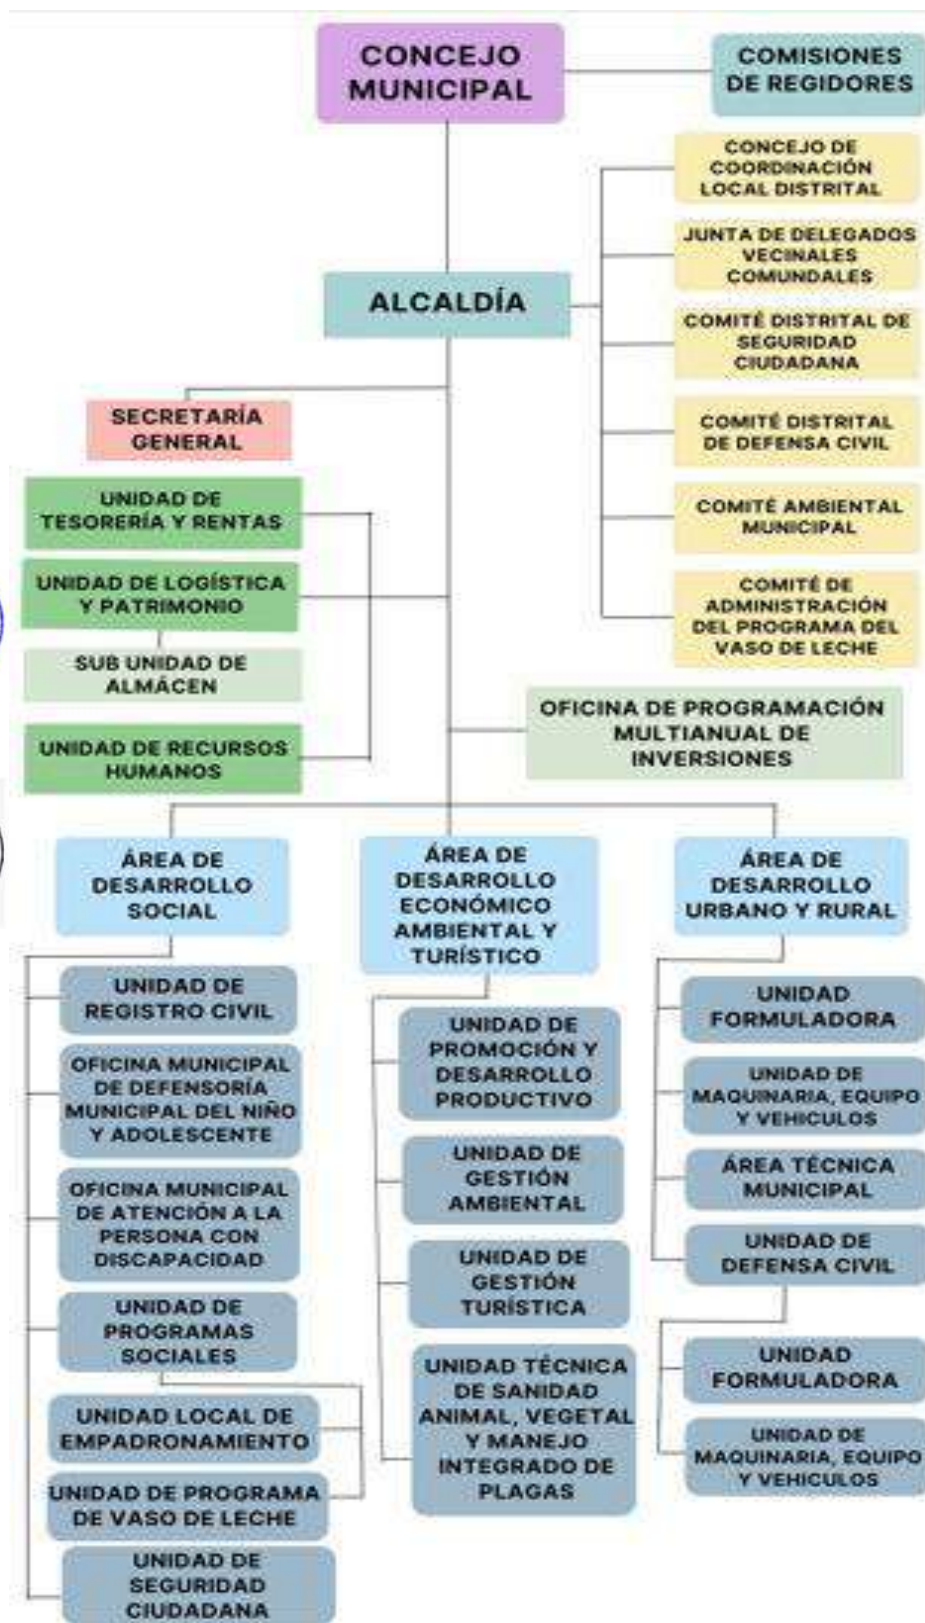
CONCEJO MUNICIPAL

COMISIONES DE REGIDORES

CONCEJO DE COORDINACIÓN LOCAL DISTRITAL

JUNTA DE DELEGADOS VECINALES COMUNDALES

ALCALDÍA

COMITÉ DISTRITAL DE SEGURIDAD CIUDADANA

SECRETARÍA GENERAL

COMITÉ DISTRITAL DE DEFENSA CIVIL

UNIDAD DE TESORERÍA Y RENTAS

COMITÉ AMBIENTAL MUNICIPAL

UNIDAD DE LOGÍSTICA Y PATRIMONIO

COMITÉ DE ADMINISTRACIÓN DEL PROGRAMA DEL VASO DE LECHE

SUB UNIDAD DE ALMÁCEN

UNIDAD DE RECURSOS HUMANOS

OFICINA DE PROGRAMACIÓN MULTIANUAL DE INVERSIONES

ÁREA DE DESARROLLO SOCIAL

ÁREA DE DESARROLLO ECONÓMICO AMBIENTAL Y TURÍSTICO

ÁREA DE DESARROLLO URBANO Y RURAL

UNIDAD DE REGISTRO CIVIL

OFICINA MUNICIPAL DE DEFENSORÍA MUNICIPAL DEL NIÑO Y ADOLESCENTE

OFICINA MUNICIPAL DE ATENCIÓN A LA PERSONA CON DISCAPACIDAD

UNIDAD DE PROGRAMAS SOCIALES

UNIDAD LOCAL DE EMPADRONAMIENTO

UNIDAD DE PROGRAMA DE VASO DE LECHE

UNIDAD DE SEGURIDAD CIUDADANA

UNIDAD DE PROMOCIÓN Y DESARROLLO PRODUCTIVO

UNIDAD DE GESTIÓN AMBIENTAL

UNIDAD DE GESTIÓN TURÍSTICA

UNIDAD TÉCNICA DE SANIDAD ANIMAL, VEGETAL Y MANEJO INTEGRADO DE PLAGAS

UNIDAD FORMULADORA

UNIDAD DE MAQUINARIA, EQUIPO Y VEHICULOS

ÁREA TÉCNICA MUNICIPAL

UNIDAD DE DEFENSA CIVIL

UNIDAD FORMULADORA

UNIDAD DE MAQUINARIA, EQUIPO Y VEHICULOS